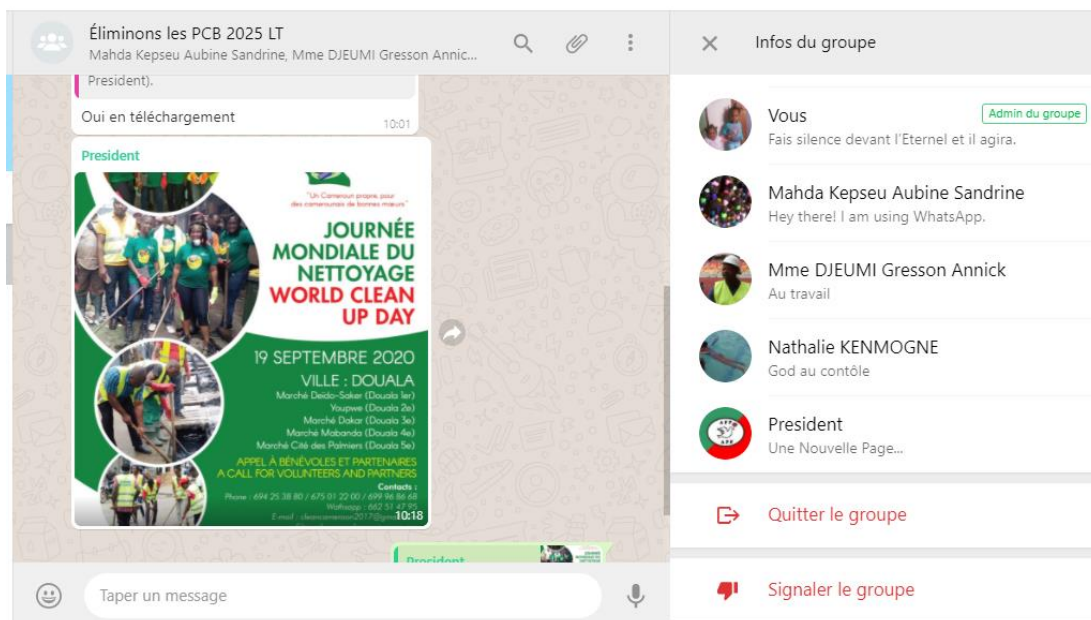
Éliminons les PCB 2025 LT
Mahda Kepseu Aubine Sandrine, Mme DJEUMI Gresson Annic...

President).

Oui en téléchargement
10:01

President

"Un Cameroun propre pour des camerounais de bonnes mœurs"

JOURNÉE MONDIALE DU NETTOYAGE
WORLD CLEAN UP DAY

19 SEPTEMBRE 2020
VILLE : DOUALA
Marché Deido-Soker (Douala 1er)
Youpwe (Douala 2e)
Marché Dakar (Douala 3e)
Marché Mabanda (Douala 4e)
Marché Cité des Palmiers (Douala 5e)

APPEL À BÉNÉVOLES ET PARTENAIRES
A CALL FOR VOLUNTEERS AND PARTNERS

Contacts :
Phone : 694 25 38 80 / 675 01 22 00 / 699 96 86 68
Watsapp : 662 57 47 95
E-mail : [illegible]
10:18

President

Taper un message

Infos du groupe

Vous
Admin du groupe
Fais silence devant l'Eternel et il agira.

Mahda Kepseu Aubine Sandrine
Hey there! I am using WhatsApp.

Mme DJEUMI Gresson Annick
Au travail

Nathalie KENMOGNE
God au contôle

President
Une Nouvelle Page...

Quitter le groupe

Signaler le groupe